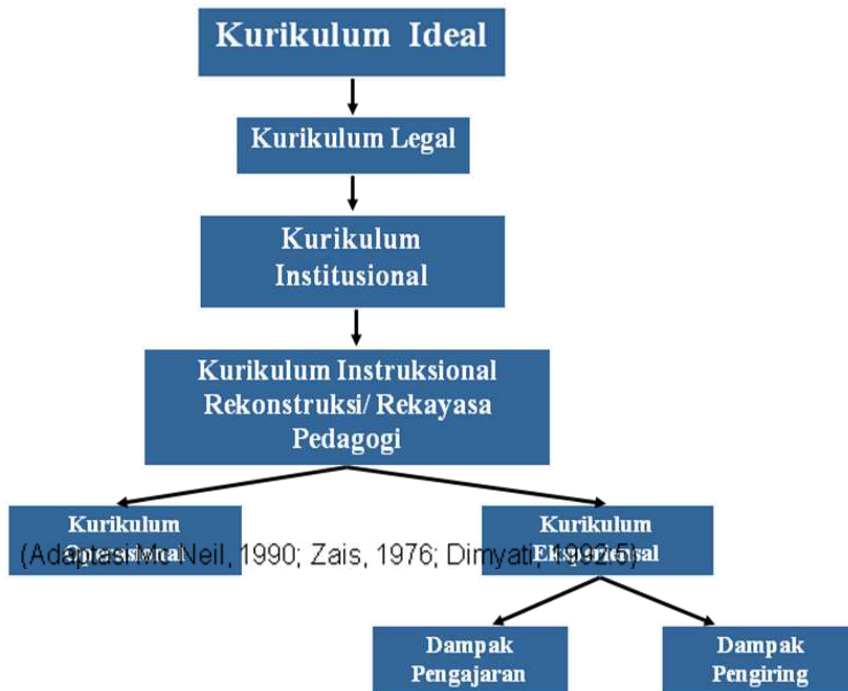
Kurikulum Ideal

Kurikulum Legal

Kurikulum Institusional

Kurikulum Instruksional Rekonstruksi/ Rekayasa Pedagogi

Kurikulum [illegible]

Kurikulum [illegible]

(Adaptasi Mc Neil, 1990; Zais, 1976; Dimyati, 1992:5)

Dampak Pengajaran

Dampak Pengiring